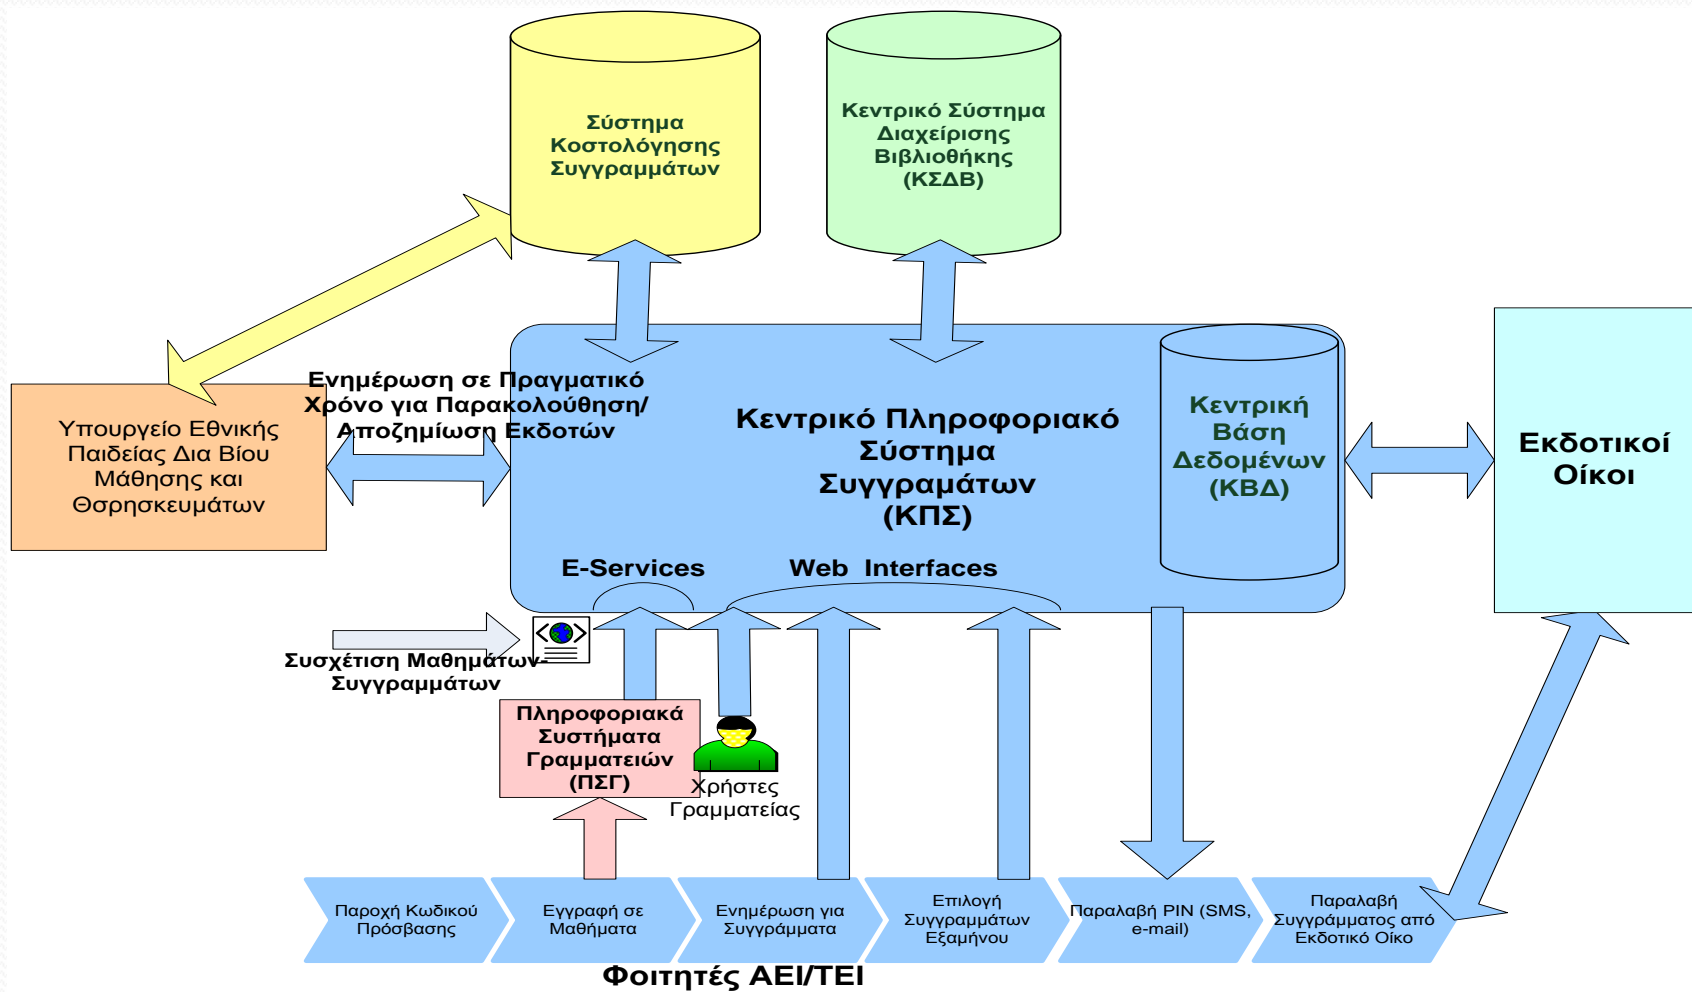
Σύστημα Κοστολόγησης Συγγραμμάτων

Κεντρικό Σύστημα Διαχείρισης Βιβλιοθήκης (ΚΣΔΒ)

Υπουργείο Εθνικής Παιδείας Δια Βίου Μάθησης και Θρησκευμάτων

Ενημέρωση σε Πραγματικό Χρόνο για Παρακολούθηση/ Αποζημίωση Εκδοτών

Κεντρικό Πληροφοριακό Σύστημα Συγγραμάτων (ΚΠΣ)

Κεντρική Βάση Δεδομένων (ΚΒΔ)

Εκδοτικοί Οίκοι

E-Services

Web Interfaces

Συσχέτιση Μαθημάτων-Συγγραμμάτων

Πληροφοριακά Συστήματα Γραμματειών (ΠΣΓ)

Χρήστες Γραμματείας

Παροχή Κωδικού Πρόσβασης

Εγγραφή σε Μαθήματα

Ενημέρωση για Συγγράμματα

Επιλογή Συγγραμμάτων Εξαμήνου

Παραλαβή PIN (SMS, e-mail)

Παραλαβή Συγγράμματος από Εκδοτικό Οίκο

Φοιτητές ΑΕΙ/ΤΕΙ